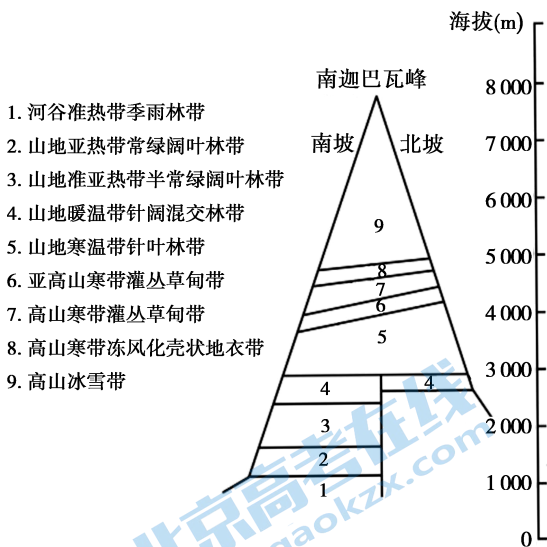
海拔(m)

南迦巴瓦峰

1. 河谷准热带季雨林带
2. 山地亚热带常绿阔叶林带
3. 山地准亚热带半常绿阔叶林带
4. 山地暖温带针阔混交林带
5. 山地寒温带针叶林带
6. 亚高山寒带灌丛草甸带
7. 高山寒带灌丛草甸带
8. 高山寒带冻风化壳状地衣带
9. 高山冰雪带

南坡 北坡

9
8
7
6
5
4 4
3
2
1

8 000
7 000
6 000
5 000
4 000
3 000
2 000
1 000
0

北京高考在线
gaokzx.com